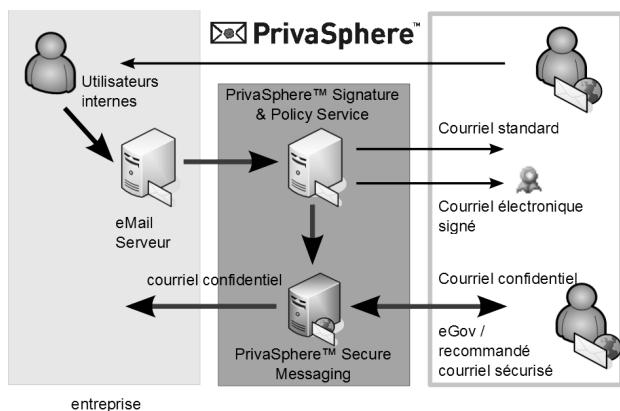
PrivaSphere™

Utilisateurs internes

PrivaSphere™ Signature & Policy Service

Courriel standard

Courriel électronique signé

eMail Serveur

courriel confidentiel

Courriel confidentiel

eGov / recommandé courriel sécurisé

PrivaSphere™ Secure Messaging

entreprise